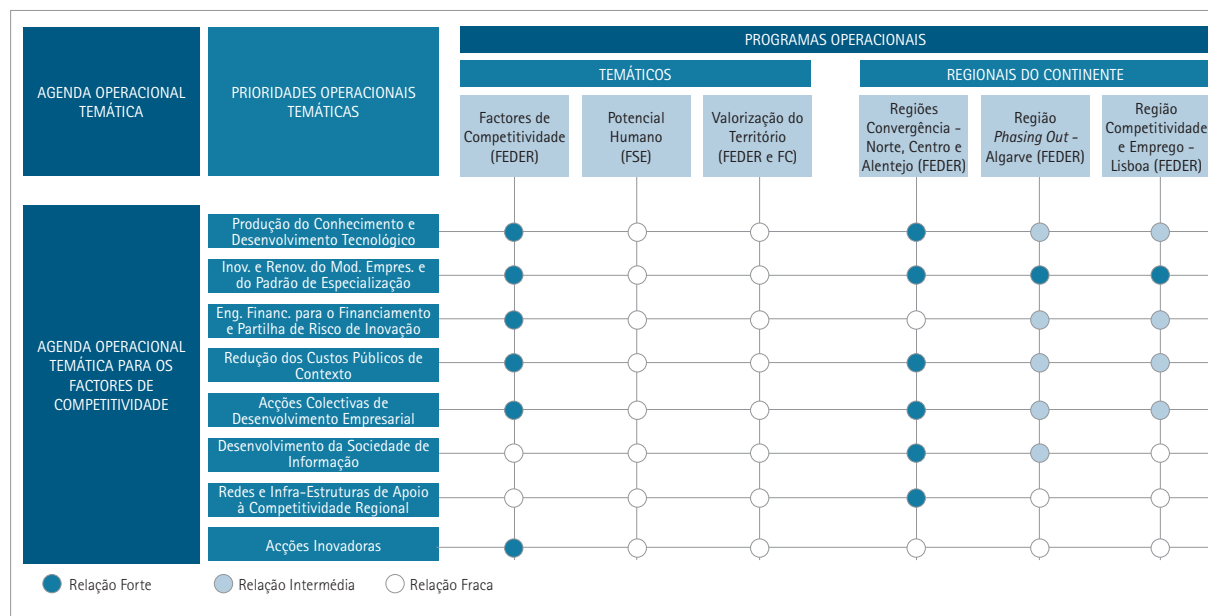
| AGENDA OPERACIONAL TEMÁTICA | PRIORIDADES OPERACIONAIS TEMÁTICAS | Factores de Competitividade (FEDER) | Potencial Humano (FSE) | Valorização do Território (FEDER e FC) | Regiões Convergência - Norte, Centro e Alentejo (FEDER) | Região *Phasing Out* - Algarve (FEDER) | Região Competitividade e Emprego - Lisboa (FEDER) |
|---|---|---|---|---|---|---|---|
| AGENDA OPERACIONAL TEMÁTICA PARA OS FACTORES DE COMPETITIVIDADE | Produção do Conhecimento e Desenvolvimento Tecnológico | Relação Forte | Relação Fraca | Relação Fraca | Relação Forte | Relação Intermédia | Relação Intermédia |
| | Inov. e Renov. do Mod. Empres. e do Padrão de Especialização | Relação Forte | Relação Fraca | Relação Fraca | Relação Forte | Relação Forte | Relação Forte |
| | Eng. Financ. para o Financiamento e Partilha de Risco de Inovação | Relação Forte | Relação Fraca | Relação Fraca | Relação Fraca | Relação Intermédia | Relação Intermédia |
| | Redução dos Custos Públicos de Contexto | Relação Forte | Relação Fraca | Relação Fraca | Relação Forte | Relação Intermédia | Relação Intermédia |
| | Acções Colectivas de Desenvolvimento Empresarial | Relação Forte | Relação Fraca | Relação Fraca | Relação Forte | Relação Intermédia | Relação Intermédia |
| | Desenvolvimento da Sociedade de Informação | Relação Fraca | Relação Fraca | Relação Fraca | Relação Forte | Relação Intermédia | Relação Fraca |
| | Redes e Infra-Estruturas de Apoio à Competitividade Regional | Relação Fraca | Relação Fraca | Relação Fraca | Relação Forte | Relação Fraca | Relação Fraca |
| | Acções Inovadoras | Relação Forte | Relação Fraca | Relação Fraca | Relação Fraca | Relação Fraca | Relação Fraca |

PROGRAMAS OPERACIONAIS
TEMÁTICOS
REGIONAIS DO CONTINENTE

Relação Forte
Relação Intermédia
Relação Fraca